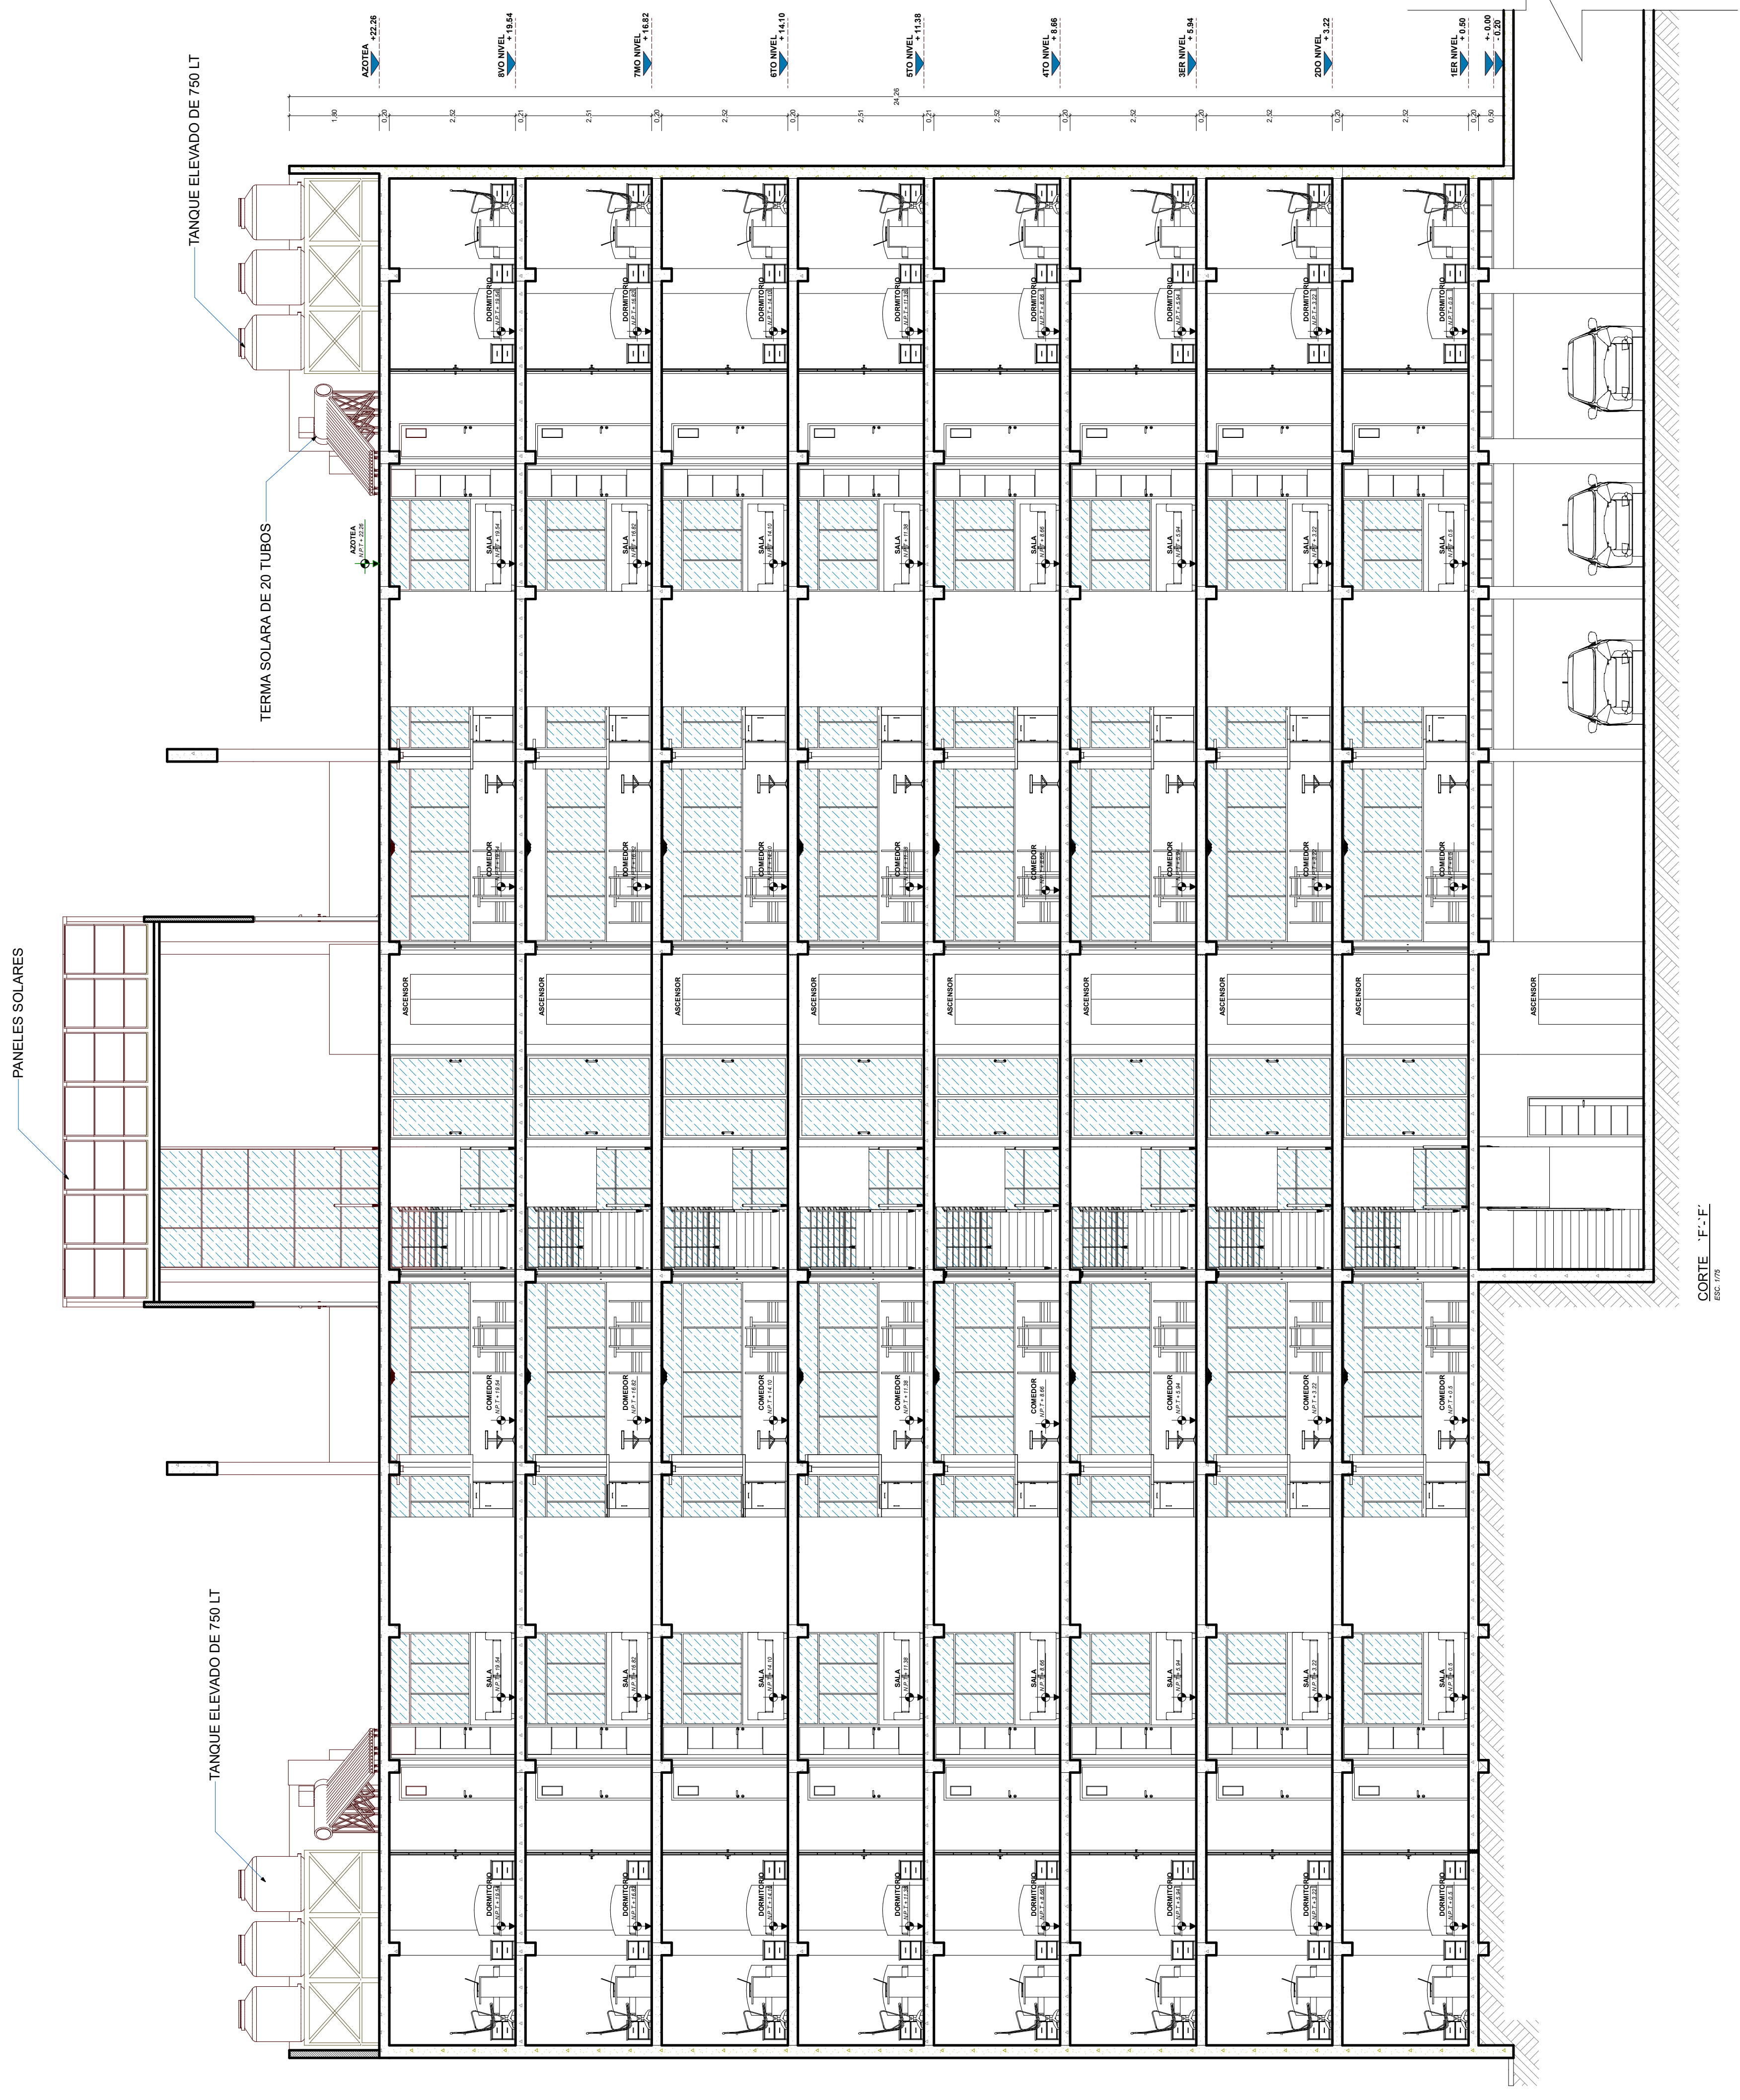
AZOTEA
+ 22.26

8VO NIVEL
+ 19.54

7MO NIVEL
+ 16.82

6TO NIVEL
+ 14.10

5TO NIVEL
+ 11.38

4TO NIVEL
+ 8.66

3ER NIVEL
+ 5.94

2DO NIVEL
+ 3.22

1ER NIVEL
+ 0.50

+- 0.00
- 0.20

1.80
0.20
2.32
0.21
2.31
0.20
2.32
0.20
2.51
24.26
0.21
2.32
0.20
2.32
0.20
2.32
0.20
2.32
0.20
0.50

TANQUE ELEVADO DE 750 LT

TERMA SOLARA DE 20 TUBOS

AZOTEA
N.P.T + 22.26

PANELES SOLARES

TANQUE ELEVADO DE 750 LT

DORMITORIO
SALA
COMEDOR
ASCENSOR
COMEDOR
SALA
DORMITORIO

N.P.T + 19.54
N.P.T + 16.82
N.P.T + 14.10
N.P.T + 11.38
N.P.T + 8.66
N.P.T + 5.94
N.P.T + 3.22
N.P.T + 0.5

CORTE 'F'-'F'
ESC. 1/75